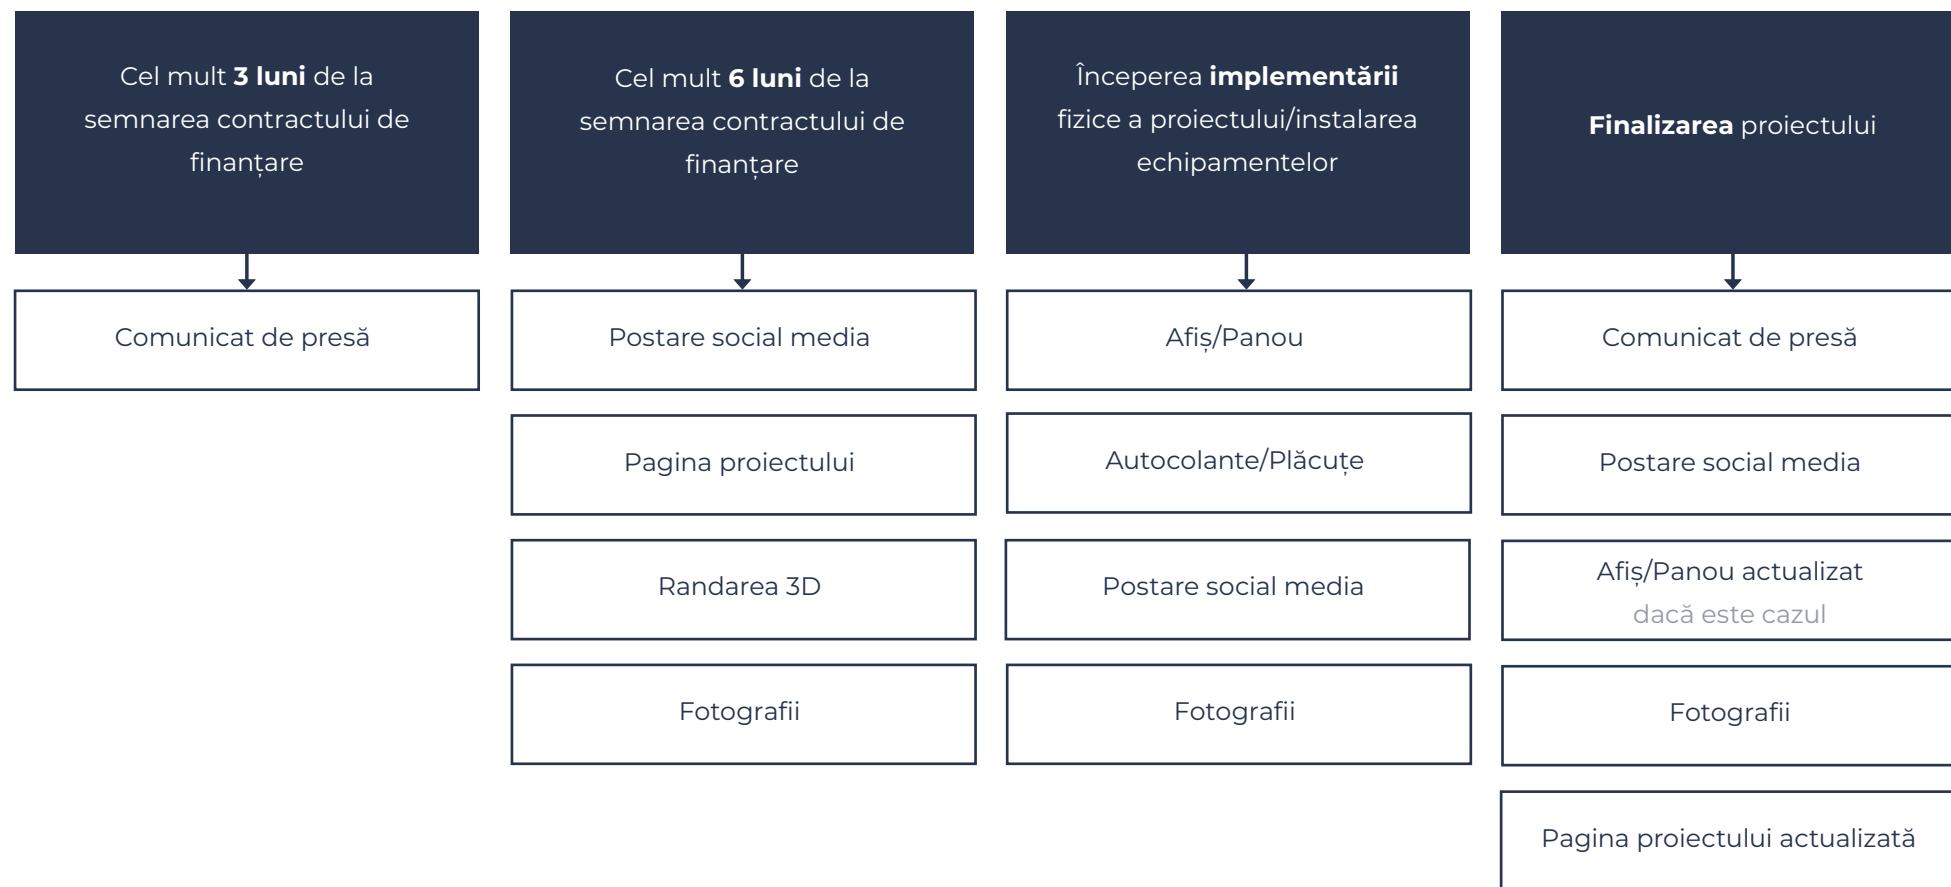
Cel mult **3 luni** de la semnarea contractului de finanțare

Comunicat de presă

Cel mult **6 luni** de la semnarea contractului de finanțare

Postare social media

Pagina proiectului

Randarea 3D

Fotografii

Începerea **implementării** fizice a proiectului/instalarea echipamentelor

Afiș/Panou

Autocolante/Plăcuțe

Postare social media

Fotografii

**Finalizarea** proiectului

Comunicat de presă

Postare social media

Afiș/Panou actualizat dacă este cazul

Fotografii

Pagina proiectului actualizată